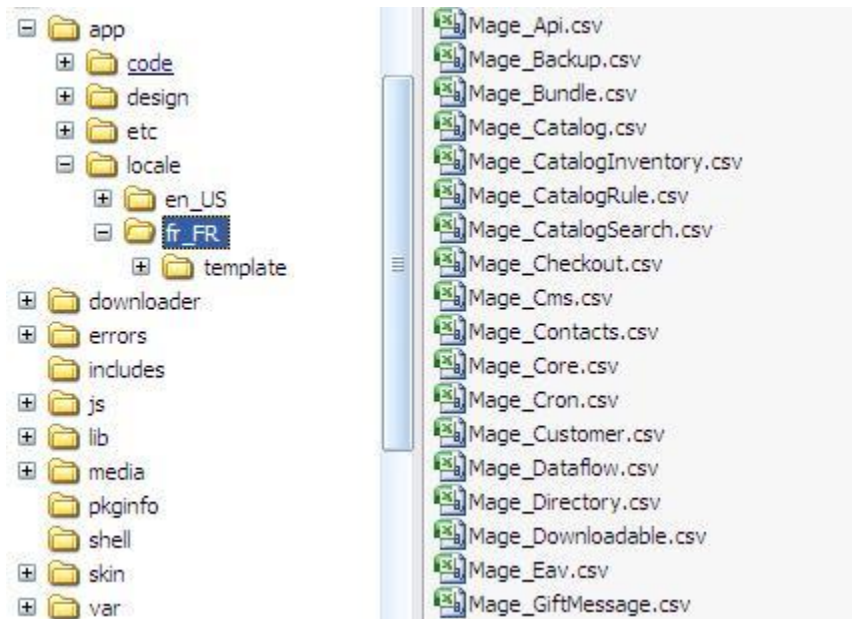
app
code
design
etc
locale
en_US
fr_FR
template
downloader
errors
includes
js
lib
media
pkginfo
shell
skin
var

Mage_Api.csv
Mage_Backup.csv
Mage_Bundle.csv
Mage_Catalog.csv
Mage_CatalogInventory.csv
Mage_CatalogRule.csv
Mage_CatalogSearch.csv
Mage_Checkout.csv
Mage_Cms.csv
Mage_Contacts.csv
Mage_Core.csv
Mage_Cron.csv
Mage_Customer.csv
Mage_Dataflow.csv
Mage_Directory.csv
Mage_Downloadable.csv
Mage_Eav.csv
Mage_GiftMessage.csv